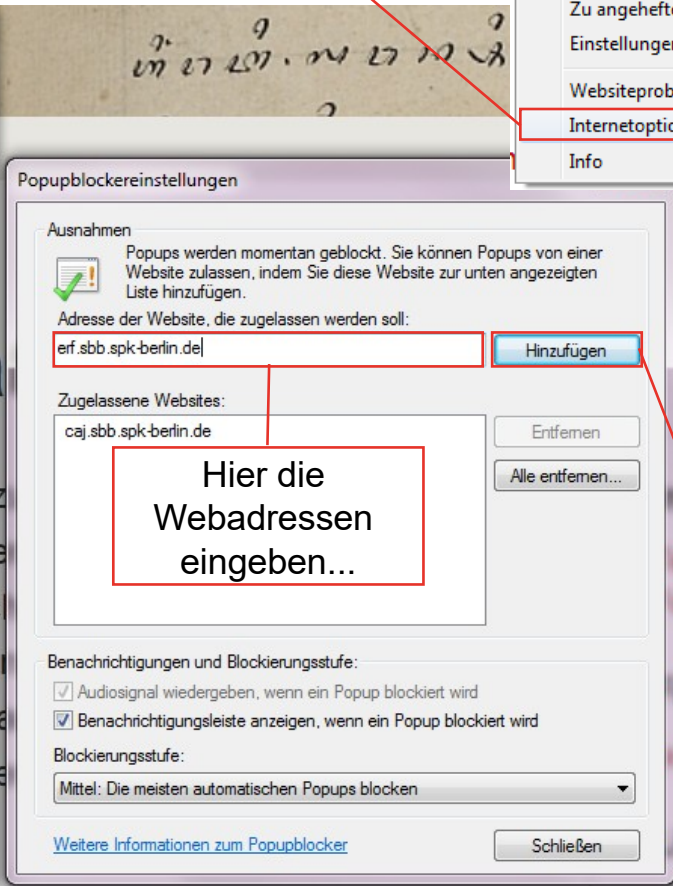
Zu angeheft
Einstellunger
Websiteprob
Internetoptio
Info

Popupblockereinstellungen

Ausnahmen

Popups werden momentan geblockt. Sie können Popups von einer Website zulassen, indem Sie diese Website zur unten angezeigten Liste hinzufügen.

Adresse der Website, die zugelassen werden soll:

erf.sbb.spk-berlin.de

Hinzufügen

Zugelassene Websites:

caj.sbb.spk-berlin.de

Entfernen

Alle entfernen...

Hier die Webadressen eingeben...

Benachrichtigungen und Blockierungsstufe:

Audiosignal wiedergeben, wenn ein Popup blockiert wird

Benachrichtigungsleiste anzeigen, wenn ein Popup blockiert wird

Blockierungsstufe:

Mittel: Die meisten automatischen Popups blocken

Weitere Informationen zum Popupblocker

Schließen